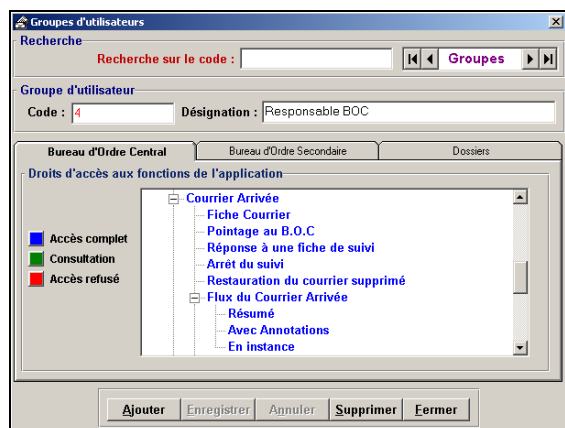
Groupes d'utilisateurs

Recherche

Recherche sur le code :

Groupes

Groupe d'utilisateur

Code : 4

Désignation : Responsable BOC

Bureau d'Ordre Central

Bureau d'Ordre Secondaire

Dossiers

Droits d'accès aux fonctions de l'application

Accès complet

Consultation

Accès refusé

Courrier Arrivée
Fiche Courrier
Pointage au B.O.C
Réponse à une fiche de suivi
Arrêt du suivi
Restauration du courrier supprimé
Flux du Courrier Arrivée
Résumé
Avec Annotations
En instance

Ajouter

Enregistrer

Annuler

Supprimer

Fermer